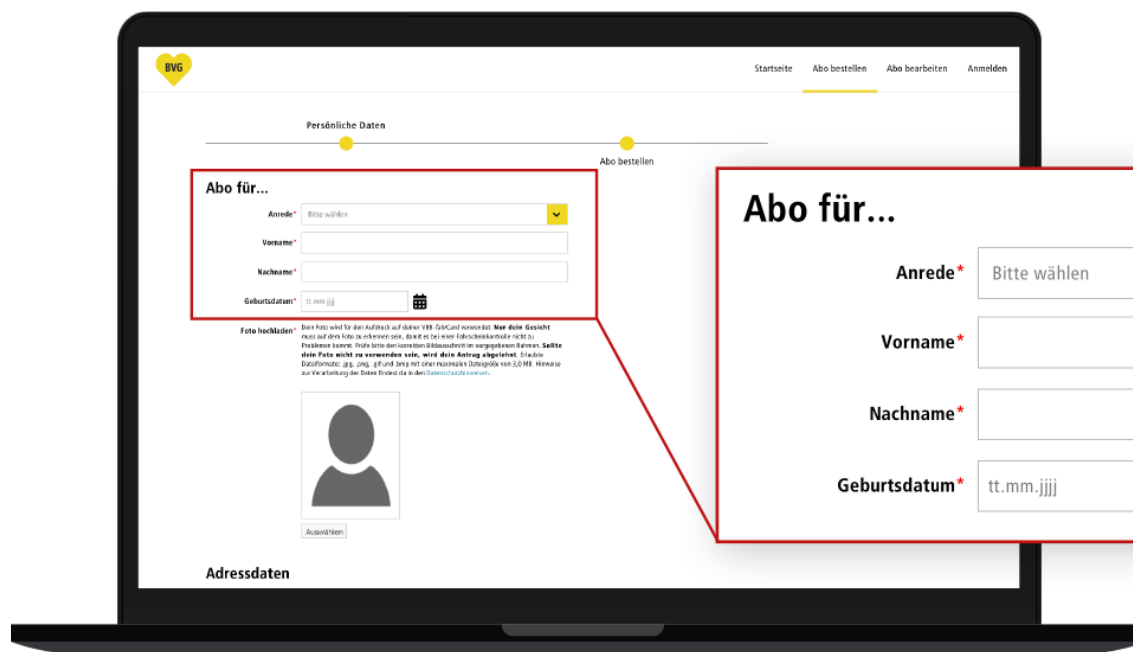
BVG

Startseite Abo bestellen Abo bearbeiten Anmelden

Persönliche Daten

Abo bestellen

Abo für...

Anrede* Bitte wählen

Vorname*

Nachname*

Geburtsdatum* tt.mm.jjjj

Foto hochladen* Dein Foto wird für den Aufdruck auf deiner VBB-fahrCard verwendet. Nur dein Gesicht muss auf dem Foto zu erkennen sein, damit es bei einer Fahrscheinkontrolle nicht zu Problemen kommt. Prüfe bitte den korrekten Bildausschnitt im vorgegebenen Rahmen. Sollte dein Foto nicht zu verwenden sein, wird dein Antrag abgelehnt. Erlaubte Dateiformate: .jpg, .png, .gif und .bmp mit einer maximalen Dateigröße von 3,0 MB. Hinweise zur Verarbeitung der Daten findest du in den Datenschutzhinweisen.

Auswählen

Adressdaten

Abo für...

Anrede* Bitte wählen

Vorname*

Nachname*

Geburtsdatum* tt.mm.jjjj